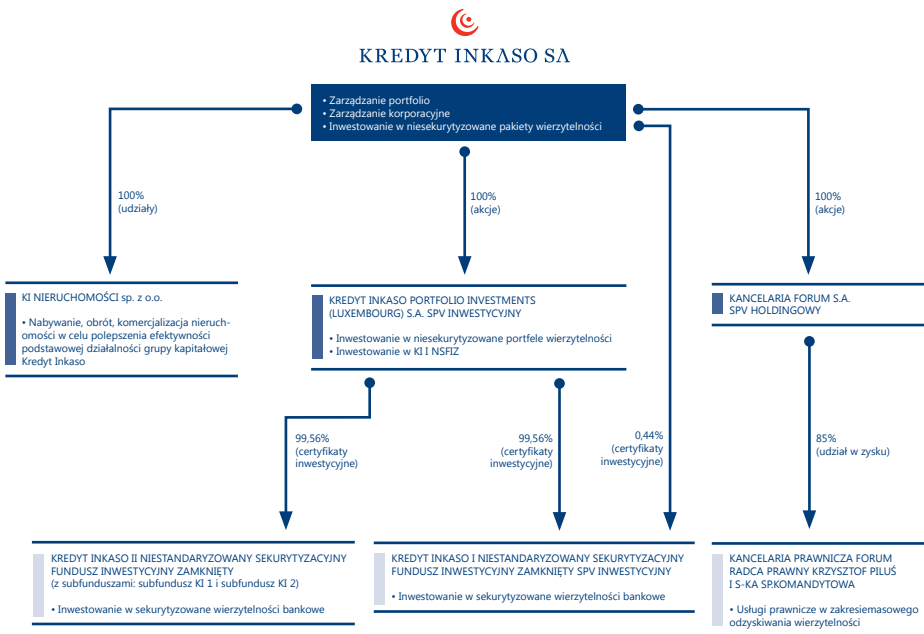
KREDYT INKASO SA

• Zarządzanie portfolio
• Zarządzanie korporacyjne
• Inwestowanie w niesekurytyzowane pakiety wierzytelności

100%
(udziały)

100%
(akcje)

100%
(akcje)

KI NIERUCHOMOŚCI sp. z o.o.

• Nabywanie, obrót, komercjalizacja nieruchomości w celu polepszenia efektywności podstawowej działalności grupy kapitałowej Kredyt Inkaso

KREDYT INKASO PORTFOLIO INVESTMENTS (LUXEMBOURG) S.A. SPV INWESTYCYJNY

• Inwestowanie w niesekurytyzowane portfele wierzytelności
• Inwestowanie w KI I NSFIZ

KANCELARIA FORUM S.A.
SPV HOLDINGOWY

99,56%
(certyfikaty inwestycyjne)

99,56%
(certyfikaty inwestycyjne)

0,44%
(certyfikaty inwestycyjne)

85%
(udział w zysku)

KREDYT INKASO II NIESTANDARYZOWANY SEKURYTYZACYJNY FUNDUSZ INWESTYCYJNY ZAMKNIĘTY
(z subfunduszami: subfundusz KI 1 i subfundusz KI 2)

• Inwestowanie w sekurytyzowane wierzytelności bankowe

KREDYT INKASO I NIESTANDARYZOWANY SEKURYTYZACYJNY FUNDUSZ INWESTYCYJNY ZAMKNIĘTY SPV INWESTYCYJNY

• Inwestowanie w sekurytyzowane wierzytelności bankowe

KANCELARIA PRAWNICZA FORUM RADCA PRAWNY KRZYSZTOF PILUŚ I S-KA SP.KOMANDYTOWA

• Usługi prawnicze w zakresiemasowego odzyskiwania wierzytelności